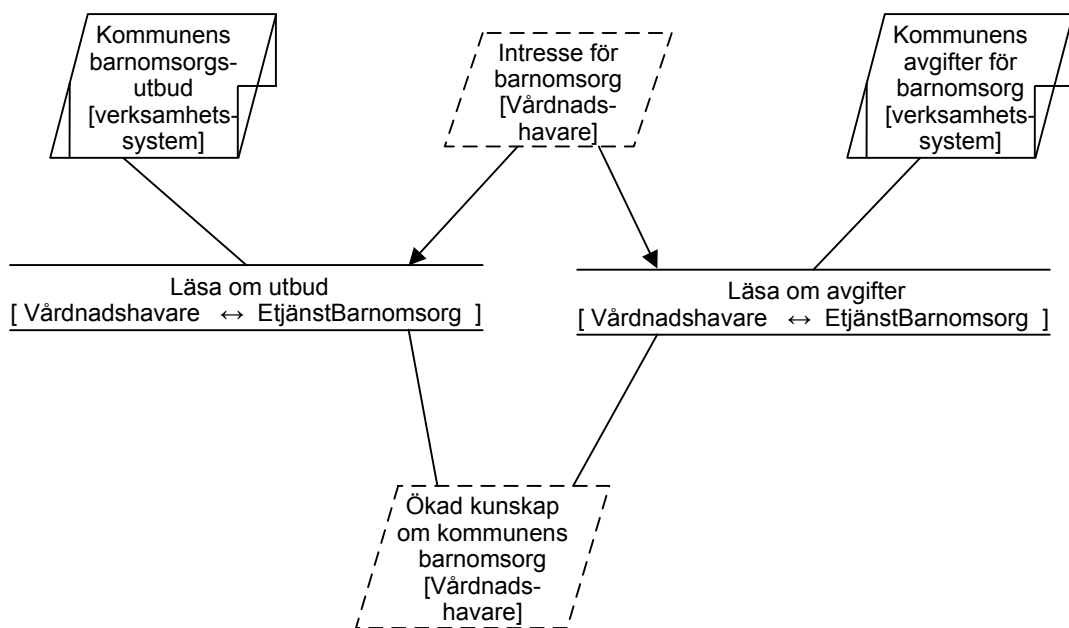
Kommunens barnomsorgsutbud [verksamhetssystem]

Intresse för barnomsorg [Vårdnadshavare]

Kommunens avgifter för barnomsorg [verksamhetssystem]

Läsa om utbud
[ Vårdnadshavare $\leftrightarrow$ EtjänstBarnomsorg ]

Läsa om avgifter
[ Vårdnadshavare $\leftrightarrow$ EtjänstBarnomsorg ]

Ökad kunskap om kommunens barnomsorg [Vårdnadshavare]